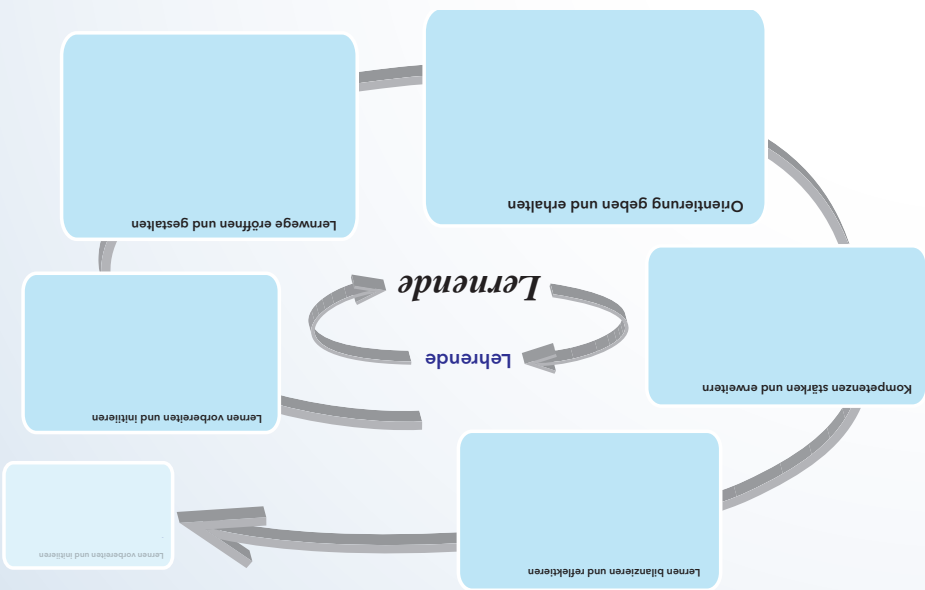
Lernwege eröffnen und gestalten

Orientierung geben und erhalten

Lernende

Lehrende

Lernen vorbereiten und initiieren

Kompetenzen stärken und erweitern

Lernen bilanzieren und reflektieren

Lernen vorbereiten und initiieren